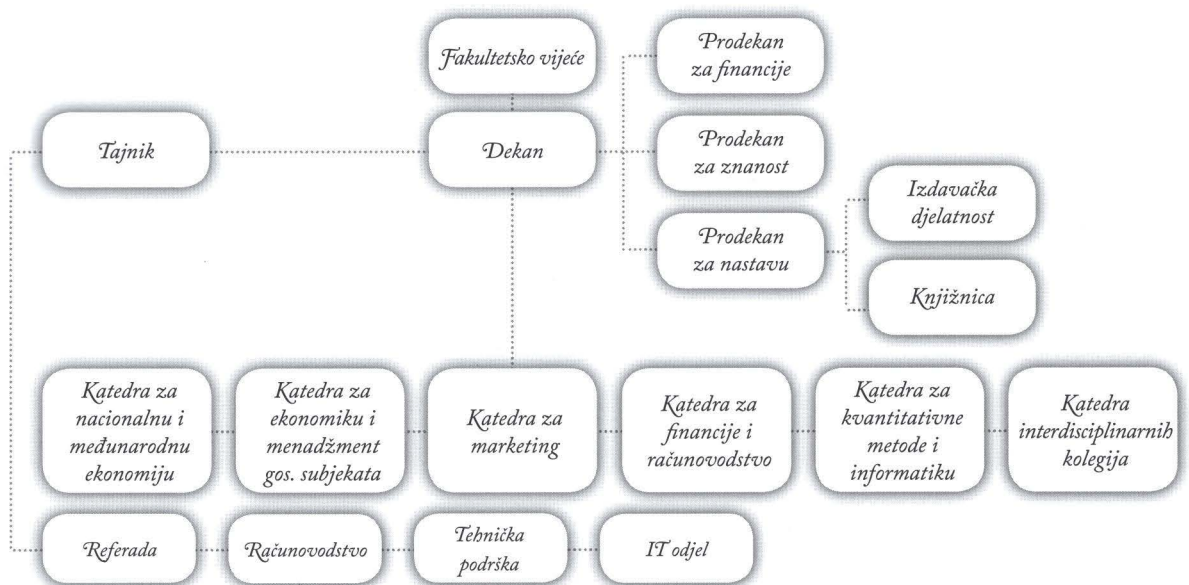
Fakultetsko vijeće

Prodekan za financije

Tajnik

Dekan

Prodekan za znanost

Izdavačka djelatnost

Prodekan za nastavu

Knjižnica

Katedra za nacionalnu i međunarodnu ekonomiju

Katedra za ekonomiku i menadžment gos. subjekata

Katedra za marketing

Katedra za financije i računovodstvo

Katedra za kvantitativne metode i informatiku

Katedra interdisciplinarnih kolegija

Referada

Računovodstvo

Tehnička podrška

IT odjel